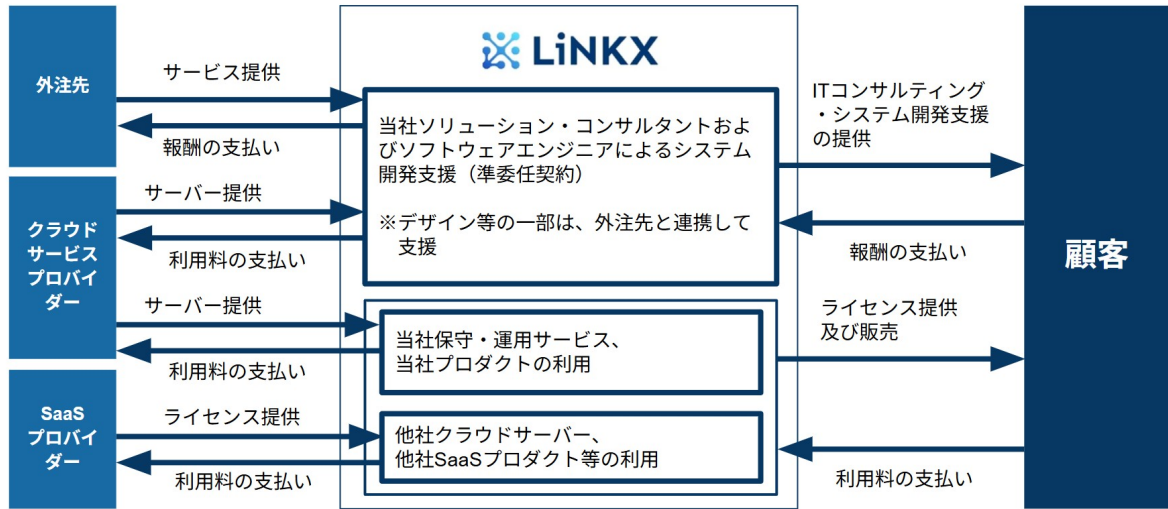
外注先

サービス提供

報酬の支払い

クラウドサービスプロバイダー

サーバー提供

利用料の支払い

サーバー提供

利用料の支払い

SaaSプロバイダー

ライセンス提供

利用料の支払い

LiNKX

当社ソリューション・コンサルタントおよびソフトウェアエンジニアによるシステム開発支援（準委任契約）

※デザイン等の一部は、外注先と連携して支援

当社保守・運用サービス、当社プロダクトの利用

他社クラウドサーバー、他社SaaSプロダクト等の利用

ITコンサルティング・システム開発支援の提供

報酬の支払い

ライセンス提供及び販売

利用料の支払い

顧客